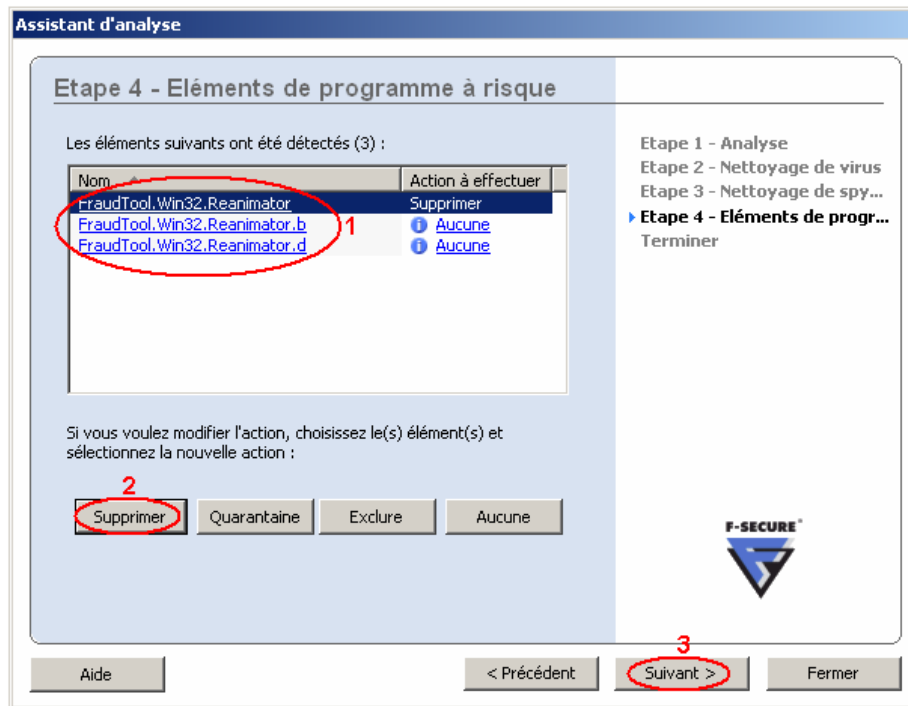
Assistant d'analyse

Etape 4 - Eléments de programme à risque

Les éléments suivants ont été détectés (3) :

| Nom | Action à effectuer |
|---|---|
| FraudTool.Win32.Reanimator | Supprimer |
| FraudTool.Win32.Reanimator.b | Aucune |
| FraudTool.Win32.Reanimator.d | Aucune |

1

Si vous voulez modifier l'action, choisissez le(s) élément(s) et sélectionnez la nouvelle action :

2

Supprimer Quarantaine Exclure Aucune

Etape 1 - Analyse
Etape 2 - Nettoyage de virus
Etape 3 - Nettoyage de spy...
Etape 4 - Eléments de progr...
Terminer

F-SECURE

3

Aide < Précédent Suivant > Fermer